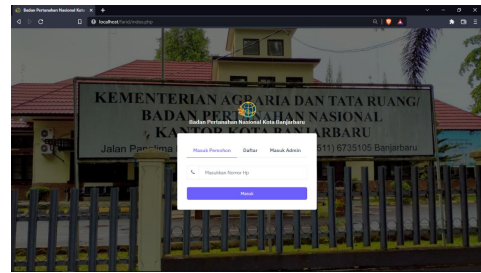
Badan Pertanahan Nasional Kota ×
+
localhost/bpn/index.php

KEMENTERIAN AGRARIA DAN TATA RUANG/
BADAN PERTANAHAN NASIONAL
KANTOR KOTA BANJARBARU
Jalan Panglima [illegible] (0511) 6735105 Banjarbaru

Badan Pertanahan Nasional Kota Banjarbaru
Masuk Pemohon
Daftar
Masuk Admin
Masukkan Nomor Hp
Masuk